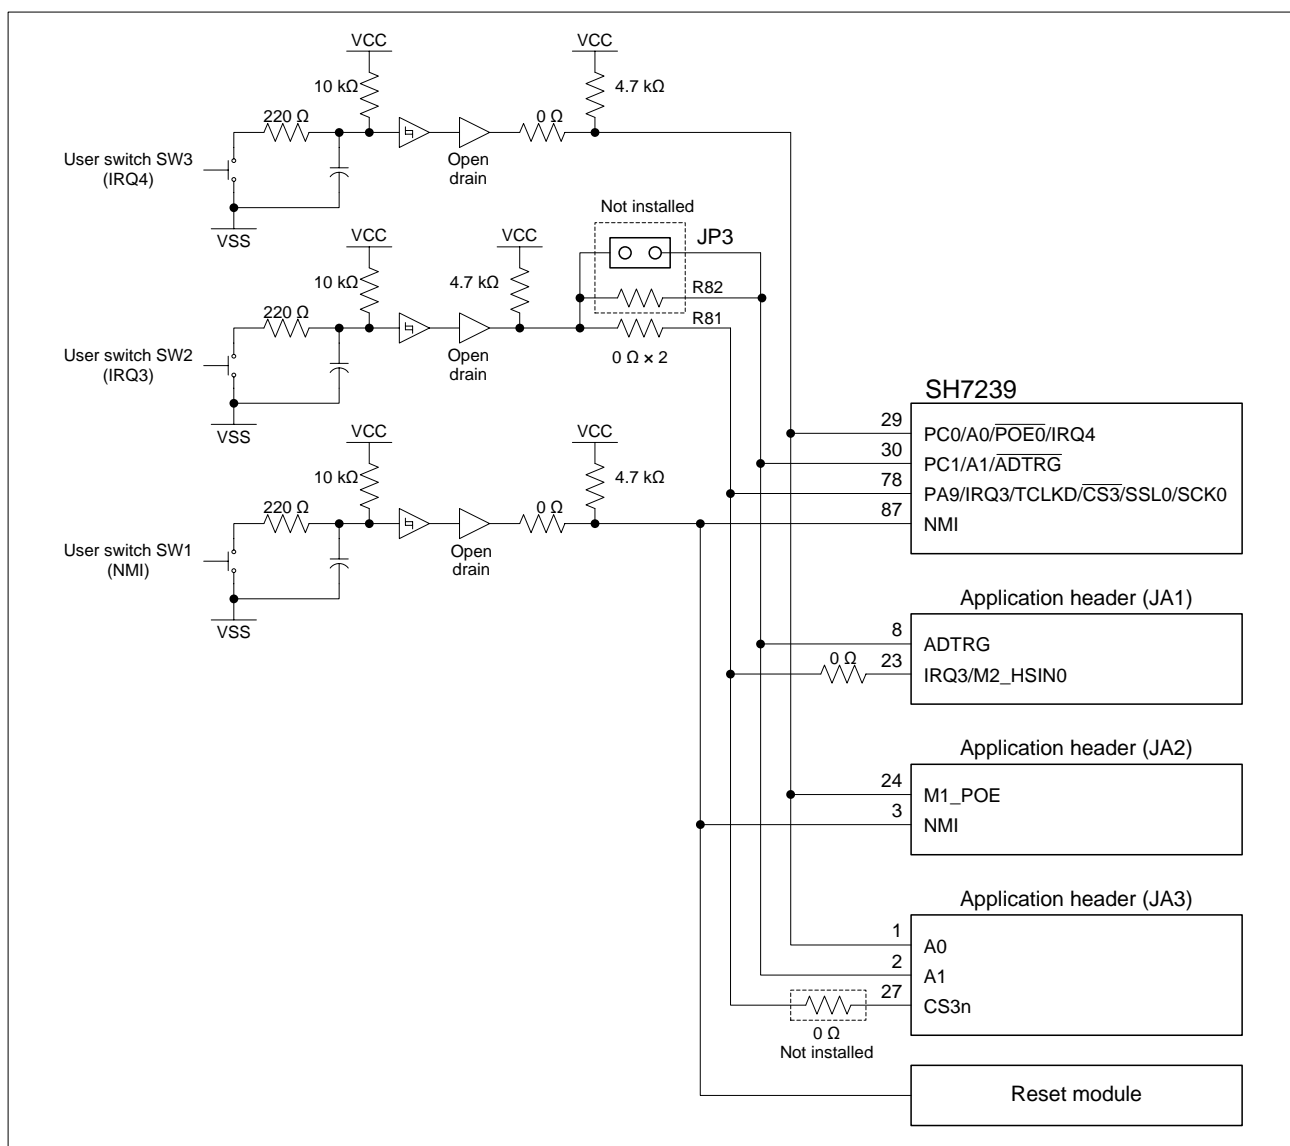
VCC
VCC
10 kΩ
4.7 kΩ
220 Ω
0 Ω
User switch SW3 (IRQ4)
Open drain
VSS

Not installed
JP3
VCC
VCC
10 kΩ
4.7 kΩ
R82
220 Ω
R81
User switch SW2 (IRQ3)
Open drain
0 Ω × 2
VSS

SH7239
VCC
VCC
29 PC0/A0/$\overline{POE0}$/IRQ4
30 PC1/A1/$\overline{ADTRG}$
10 kΩ
4.7 kΩ
78 PA9/IRQ3/TCLKD/$\overline{CS3}$/SSL0/SCK0
220 Ω
0 Ω
87 NMI
User switch SW1 (NMI)
Open drain
VSS

Application header (JA1)
8 ADTRG
0 Ω
23 IRQ3/M2_HSIN0

Application header (JA2)
24 M1_POE
3 NMI

Application header (JA3)
1 A0
2 A1
27 CS3n
0 Ω
Not installed

Reset module